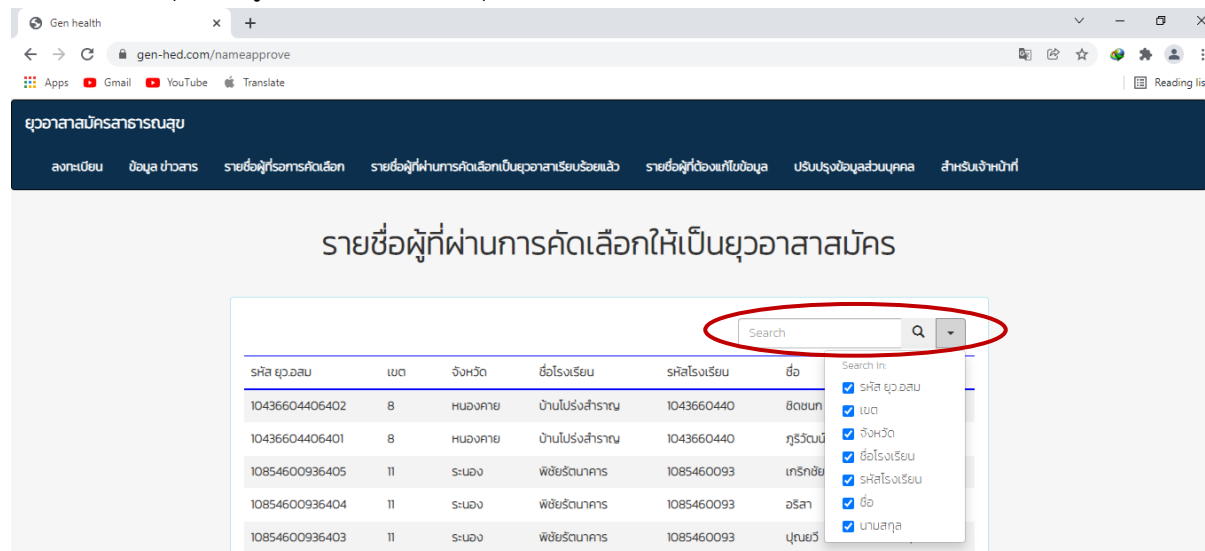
Gen health
gen-hed.com/nameapprove
Apps Gmail YouTube Translate
Reading lis

ยุวอาสาสมัครสาธารณสุข

ลงทะเบียน ข้อมูล ข่าวสาร รายชื่อผู้ที่รอการคัดเลือก รายชื่อผู้ที่ผ่านการคัดเลือกเป็นยุวอาสาเรียบร้อยแล้ว รายชื่อผู้ที่ต้องแก้ไขข้อมูล ปรับปรุงข้อมูลส่วนบุคคล สำหรับเจ้าหน้าที่

รายชื่อผู้ที่ผ่านการคัดเลือกให้เป็นยุวอาสาสมัคร

Search

Search In:
รหัส ยุว.อสม
เขต
จังหวัด
ชื่อโรงเรียน
รหัสโรงเรียน
ชื่อ
นามสกุล

| รหัส ยุว.อสม | เขต | จังหวัด | ชื่อโรงเรียน | รหัสโรงเรียน | ชื่อ |
|---|---|---|---|---|---|
| 10436604406402 | 8 | หนองคาย | บ้านโปร่งสำราญ | 1043660440 | ชิดชนก |
| 10436604406401 | 8 | หนองคาย | บ้านโปร่งสำราญ | 1043660440 | ภูริวัฒน์ |
| 10854600936405 | 11 | ระนอง | พิชัยรัตนาคาร | 1085460093 | เกริกชัย |
| 10854600936404 | 11 | ระนอง | พิชัยรัตนาคาร | 1085460093 | อริสา |
| 10854600936403 | 11 | ระนอง | พิชัยรัตนาคาร | 1085460093 | ปุณยวี |